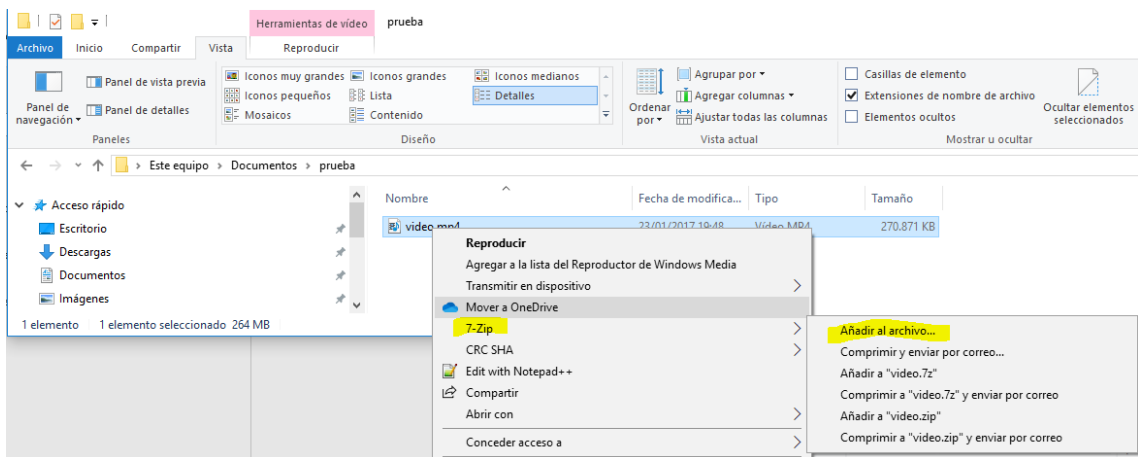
Herramientas de vídeo prueba

Archivo Inicio Compartir Vista Reproducir

Panel de navegación
Panel de vista previa
Panel de detalles
Paneles

Iconos muy grandes
Iconos grandes
Iconos medianos
Iconos pequeños
Lista
Detalles
Mosaicos
Contenido
Diseño

Ordenar por
Agrupar por
Agregar columnas
Ajustar todas las columnas
Vista actual

Casillas de elemento
Extensiones de nombre de archivo
Elementos ocultos
Ocultar elementos seleccionados
Mostrar u ocultar

Este equipo › Documentos › prueba

Acceso rápido
Escritorio
Descargas
Documentos
Imágenes

1 elemento 1 elemento seleccionado 264 MB

| Nombre | Fecha de modifica... | Tipo | Tamaño |
|---|---|---|---|
| video.mp4 | 23/01/2017 19:48 | Vídeo MP4 | 270.871 KB |

Reproducir
Agregar a la lista del Reproductor de Windows Media
Transmitir en dispositivo
Mover a OneDrive
7-Zip
CRC SHA
Edit with Notepad++
Compartir
Abrir con
Conceder acceso a

Añadir al archivo...
Comprimir y enviar por correo...
Añadir a "video.7z"
Comprimir a "video.7z" y enviar por correo
Añadir a "video.zip"
Comprimir a "video.zip" y enviar por correo